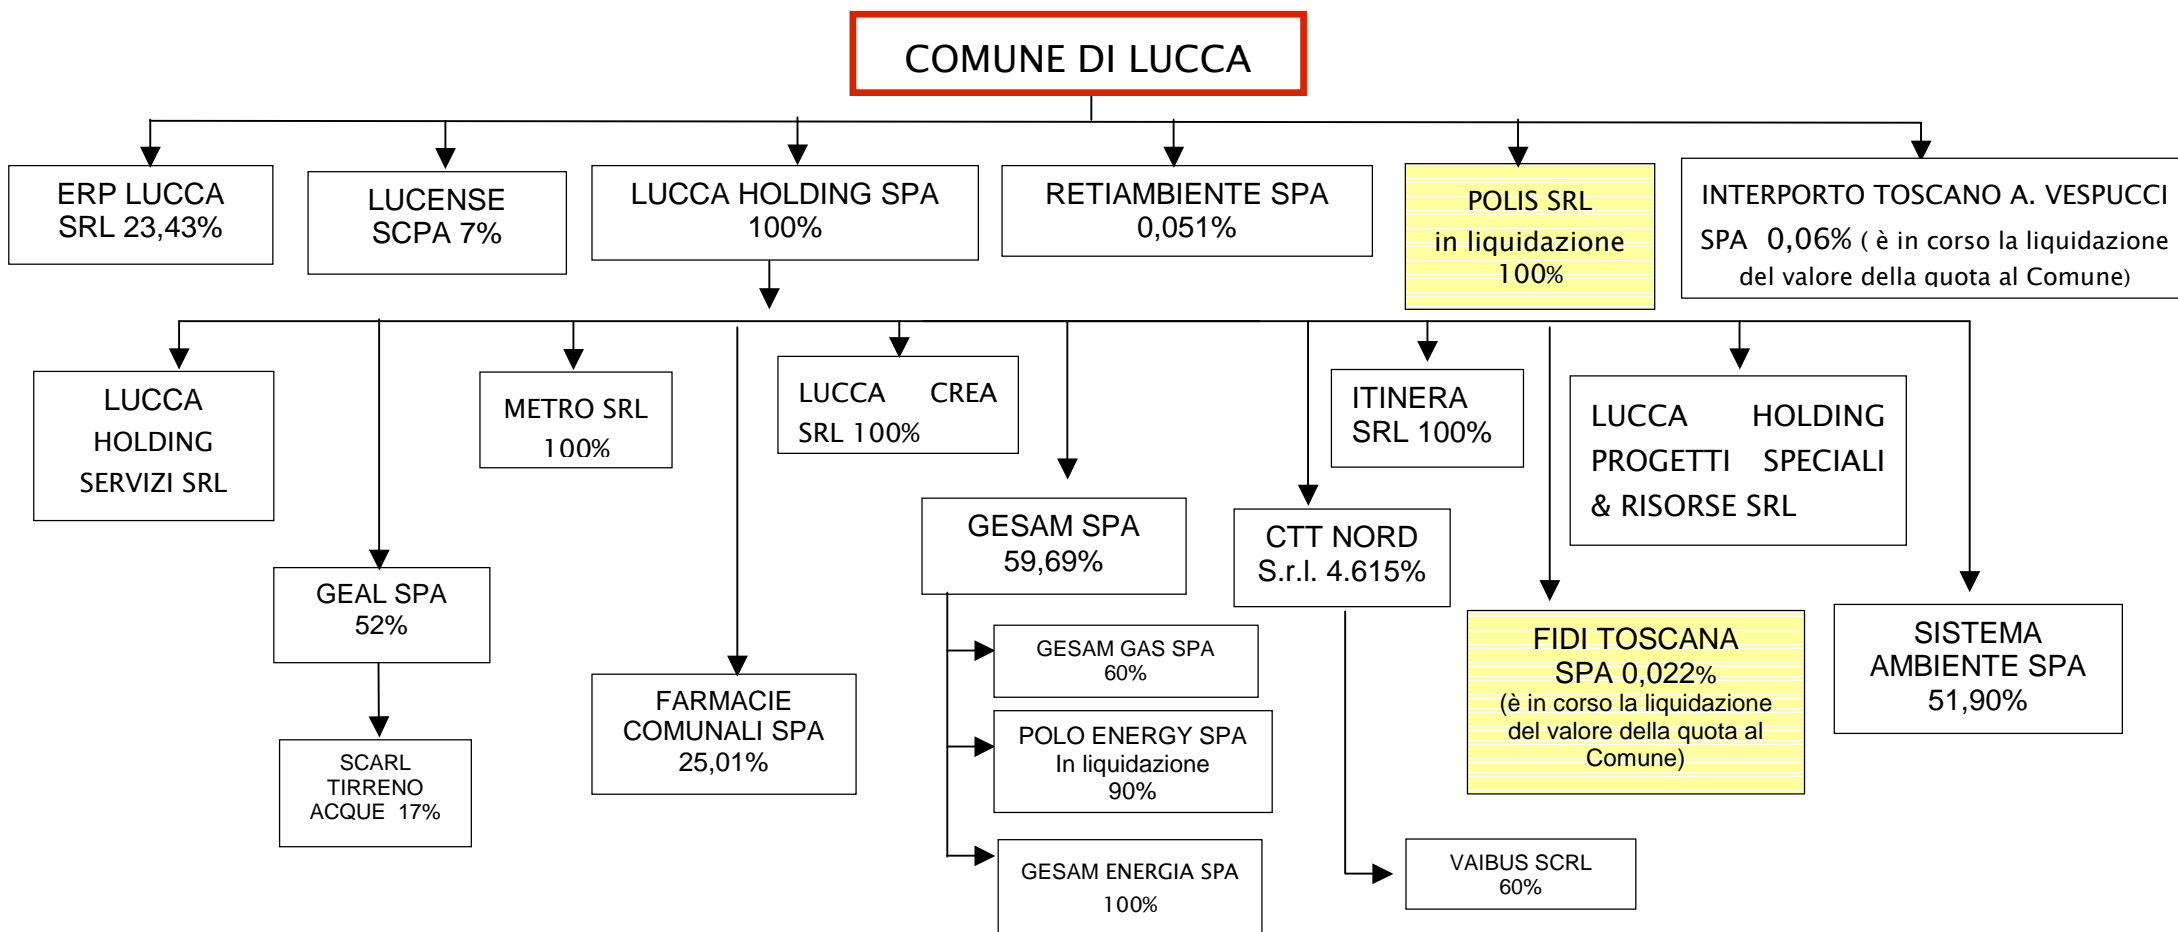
COMUNE DI LUCCA

ERP LUCCA SRL 23,43%

LUCENSE SCPA 7%

LUCCA HOLDING SPA 100%

RETIAMBIENTE SPA 0,051%

POLIS SRL in liquidazione 100%

INTERPORTO TOSCANO A. VESPUCCI SPA 0,06% ( è in corso la liquidazione del valore della quota al Comune)

LUCCA HOLDING SERVIZI SRL

METRO SRL 100%

LUCCA CREA SRL 100%

ITINERA SRL 100%

LUCCA HOLDING PROGETTI SPECIALI & RISORSE SRL

GESAM SPA 59,69%

CTT NORD S.r.l. 4.615%

GEAL SPA 52%

FIDI TOSCANA SPA 0,022% (è in corso la liquidazione del valore della quota al Comune)

SISTEMA AMBIENTE SPA 51,90%

GESAM GAS SPA 60%

FARMACIE COMUNALI SPA 25,01%

POLO ENERGY SPA In liquidazione 90%

SCARL TIRRENO ACQUE 17%

GESAM ENERGIA SPA 100%

VAIBUS SCRL 60%